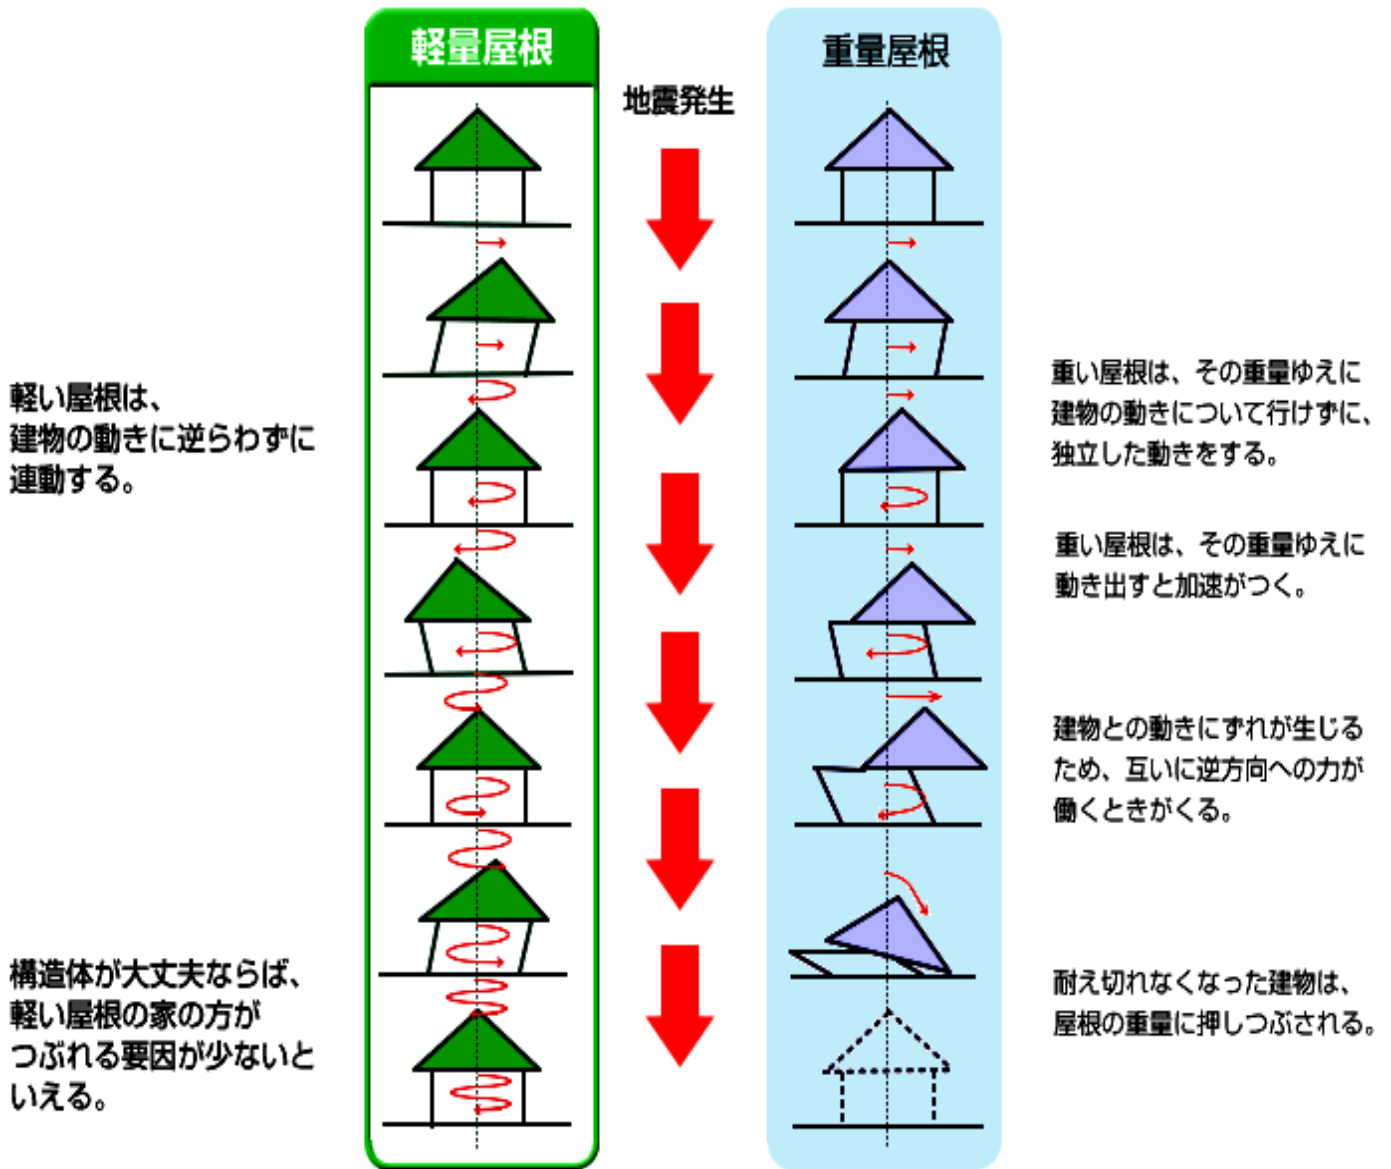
軽量屋根

重量屋根

地震発生

軽い屋根は、建物の動きに逆らわずに連動する。

構造体が大丈夫ならば、軽い屋根の家の方がつぶれる要因が少ないといえる。

重い屋根は、その重量ゆえに建物の動きについて行けずに、独立した動きをする。

重い屋根は、その重量ゆえに動き出すと加速がつく。

建物との動きにずれが生じるため、互いに逆方向への力が働くときがくる。

耐え切れなくなった建物は、屋根の重量に押しつぶされる。